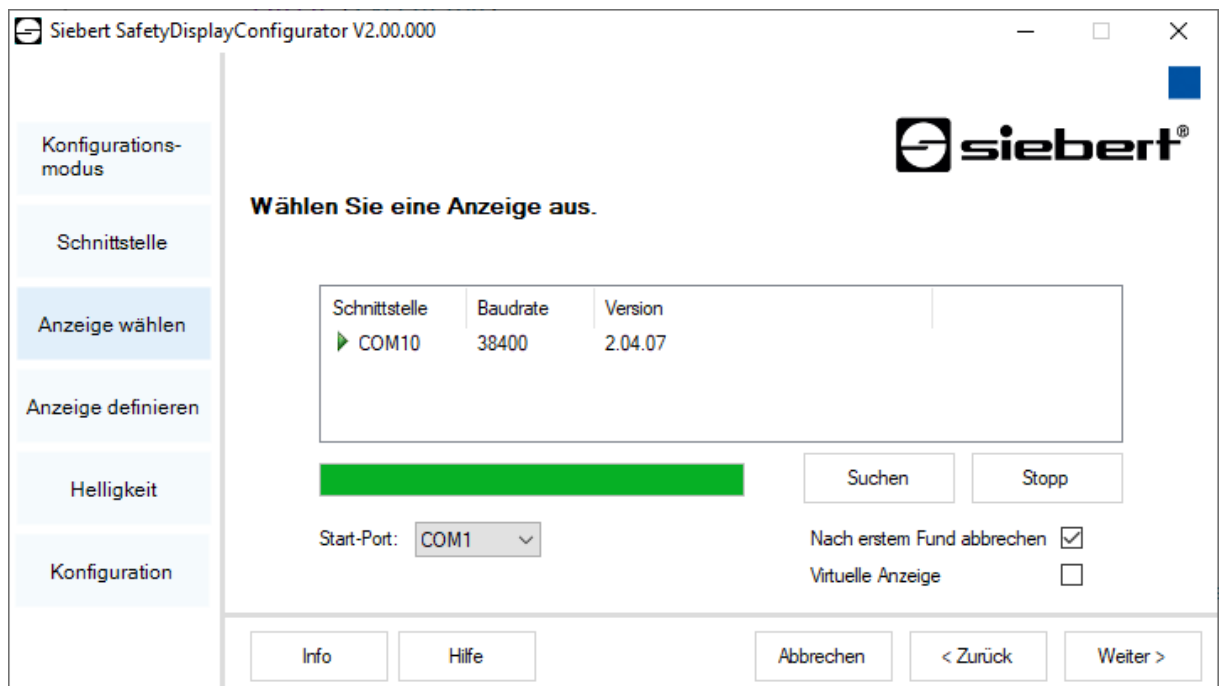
Siebert SafetyDisplayConfigurator V2.00.000

Konfigurationsmodus

Schnittstelle

Anzeige wählen

Anzeige definieren

Helligkeit

Konfiguration

siebert®

Wählen Sie eine Anzeige aus.

| Schnittstelle | Baudrate | Version |
|---|---|---|
| COM10 | 38400 | 2.04.07 |

Suchen

Stopp

Start-Port: COM1

Nach erstem Fund abbrechen

Virtuelle Anzeige

Info

Hilfe

Abbrechen

< Zurück

Weiter >